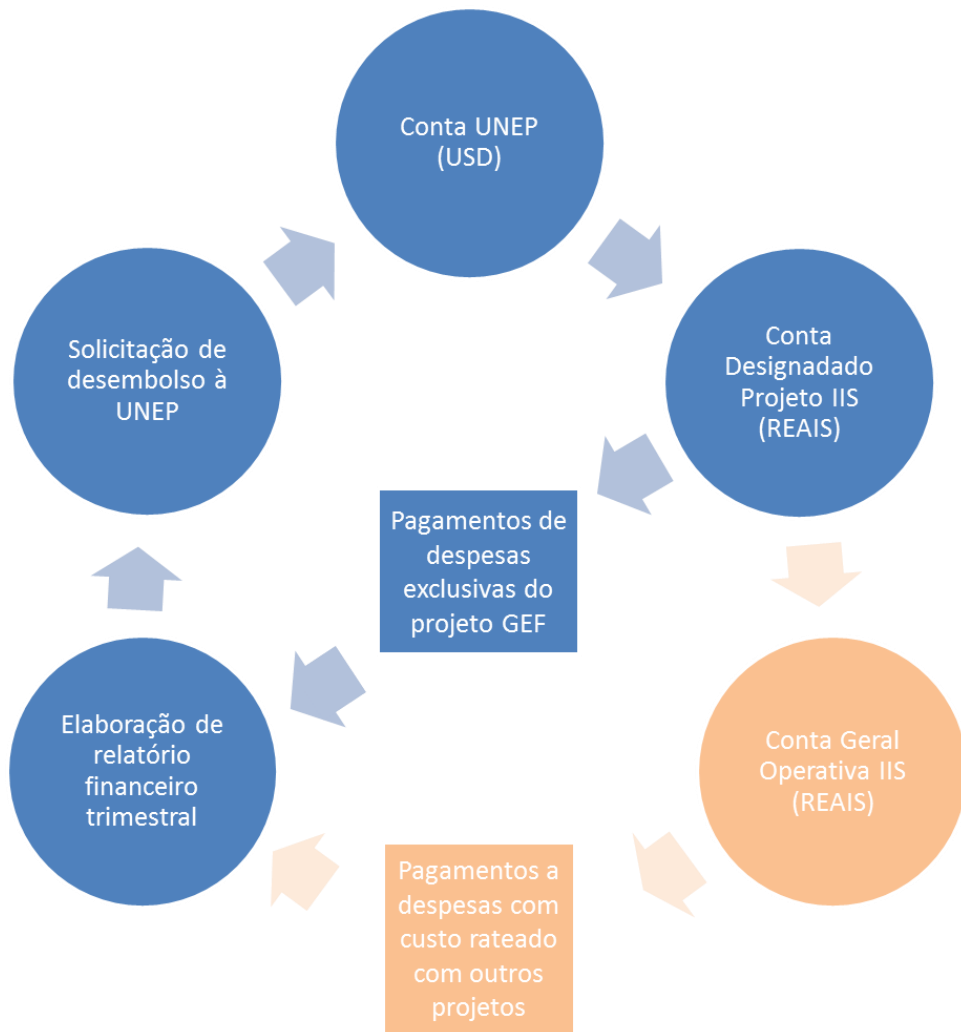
Conta UNEP (USD)

Conta Designadado Projeto IIS (REAIS)

Pagamentos de despesas exclusivas do projeto GEF

Conta Geral Operativa IIS (REAIS)

Pagamentos a despesas com custo rateado com outros projetos

Elaboração de relatório financeiro trimestral

Solicitação de desembolso à UNEP